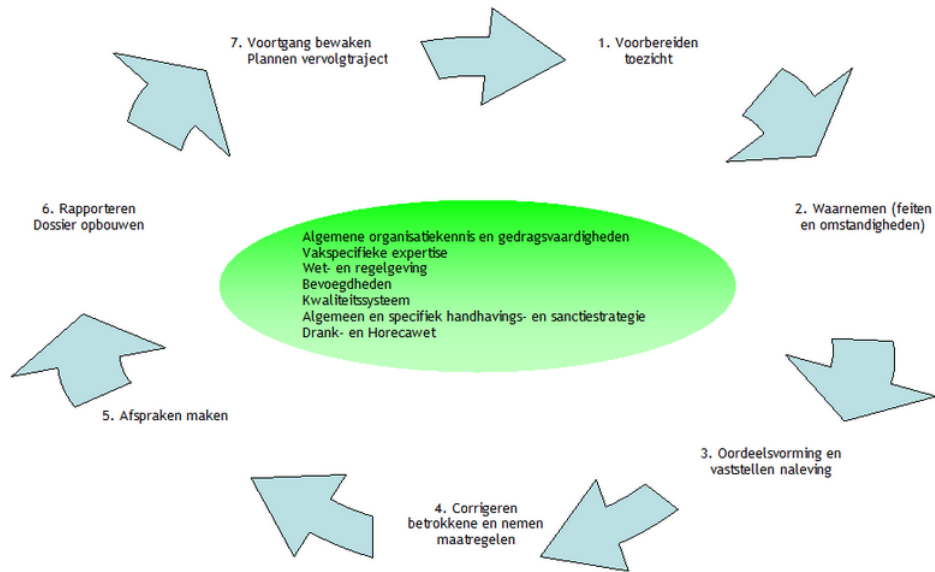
1. Voorbereiden toezicht

2. Waarnemen (feiten en omstandigheden)

3. Oordeelsvorming en vaststellen naleving

4. Corrigeren betrokkene en nemen maatregelen

5. Afspraken maken

6. Rapporteren Dossier opbouwen

7. Voortgang bewaken Plannen vervolgtraject

Algemene organisatiekennis en gedragsvaardigheden
Vakspecifieke expertise
Wet- en regelgeving
Bevoegdheden
Kwaliteitssysteem
Algemeen en specifiek handhavings- en sanctiestrategie
Drank- en Horecawet